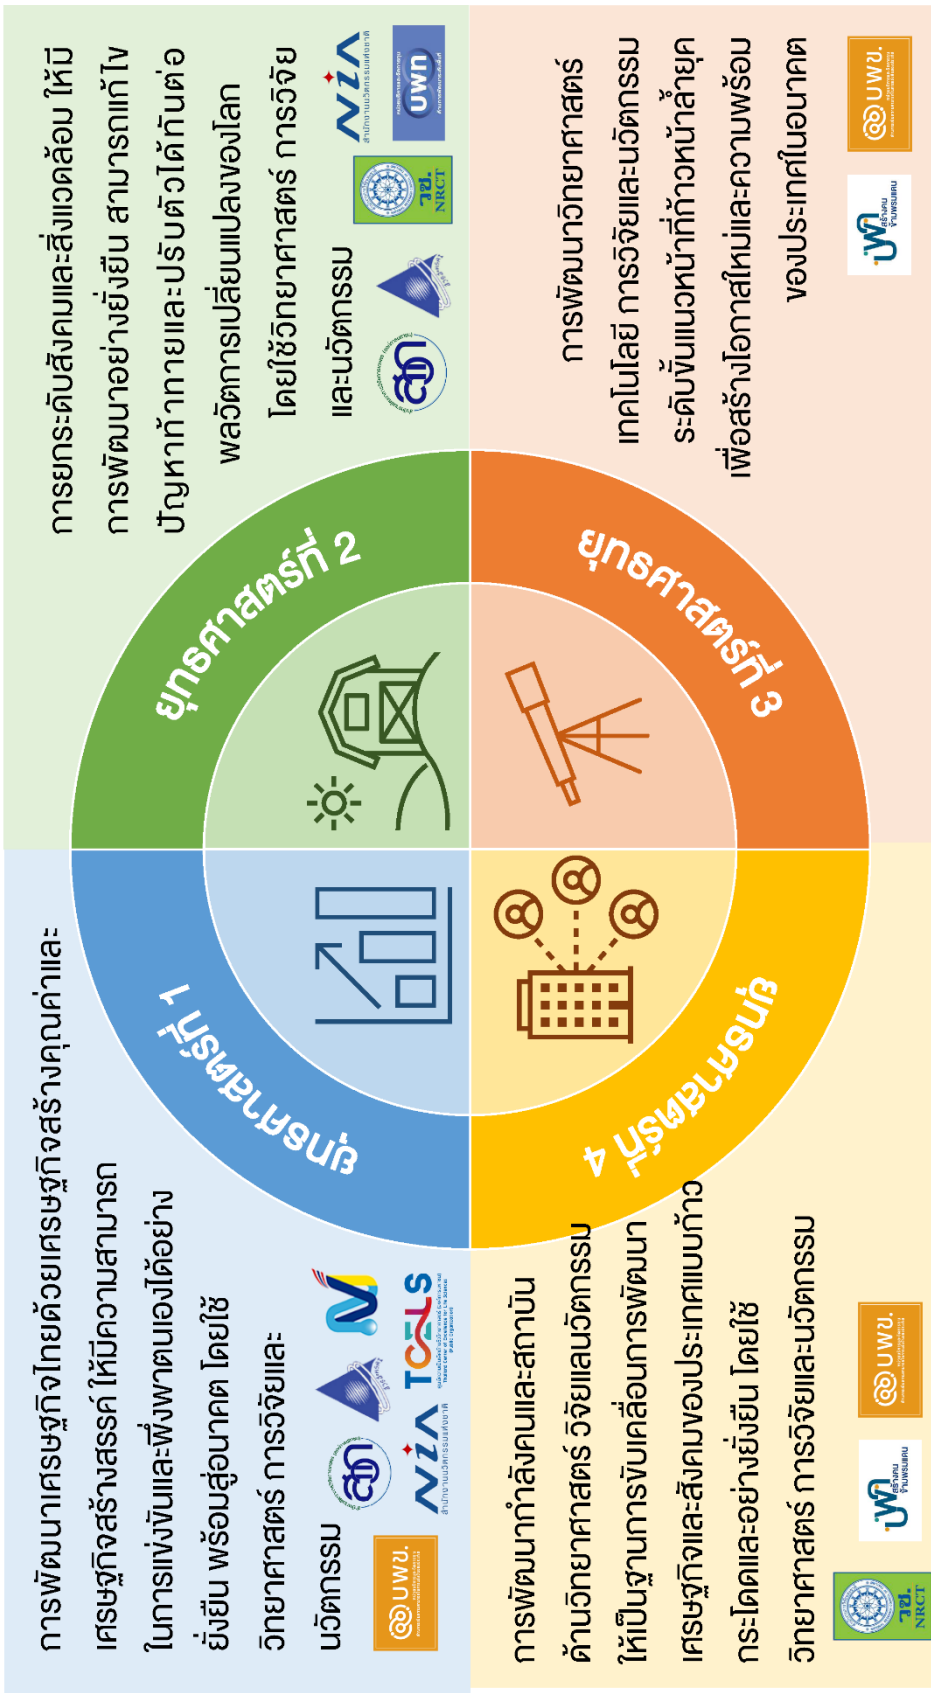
การยกระดับสังคมและสิ่งแวดล้อม ให้มีการพัฒนาอย่างยั่งยืน สามารถแก้ไขปัญหาท้าทายและปรับตัวได้ทันต่อพลวัตการเปลี่ยนแปลงของโลก โดยใช้วิทยาศาสตร์ การวิจัยและนวัตกรรม

สกว.
วช. NRCT
บพท
NIA สำนักงานนวัตกรรมแห่งชาติ

ยุทธศาสตร์ที่ 2

ยุทธศาสตร์ที่ 3

การพัฒนาวิทยาศาสตร์ เทคโนโลยี การวิจัยและนวัตกรรม ระดับขั้นแนวหน้าที่ก้าวหน้าล้ำยุค เพื่อสร้างโอกาสใหม่และความพร้อมของประเทศในอนาคต

บพข.
สวทช.

ยุทธศาสตร์ที่ 1

การพัฒนาเศรษฐกิจไทยด้วยเศรษฐกิจสร้างคุณค่าและเศรษฐกิจสร้างสรรค์ ให้มีความสามารถในการแข่งขันและพึ่งพาตนเองได้อย่างยั่งยืน พร้อมสู่อนาคต โดยใช้วิทยาศาสตร์ การวิจัยและนวัตกรรม

สกว.
NIA สำนักงานนวัตกรรมแห่งชาติ
TCELS
บพข.

ยุทธศาสตร์ที่ 4

การพัฒนากำลังคนและสถาบันด้านวิทยาศาสตร์ วิจัยและนวัตกรรม ให้เป็นฐานการขับเคลื่อนการพัฒนาเศรษฐกิจและสังคมของประเทศแบบก้าวกระโดดและอย่างยั่งยืน โดยใช้วิทยาศาสตร์ การวิจัยและนวัตกรรม

วช. NRCT
สวทช.
บพข.